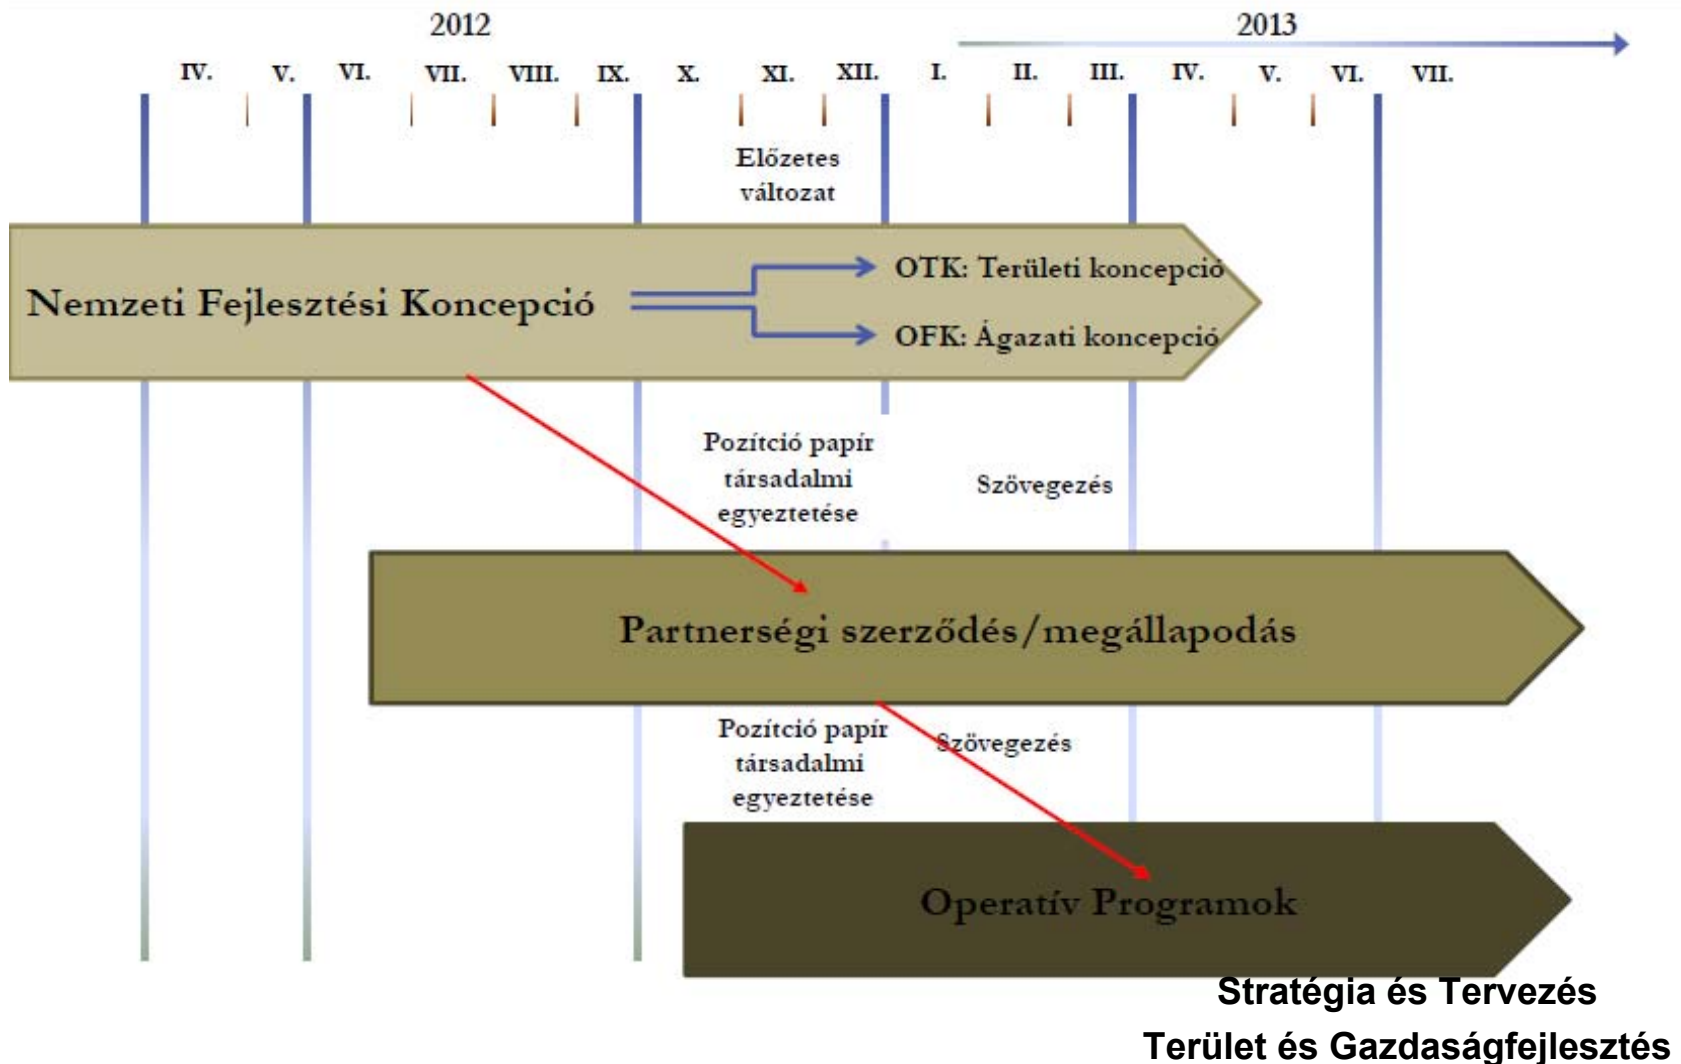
2012

2013

IV. V. VI. VII. VIII. IX. X. XI. XII. I. II. III. IV. V. VI. VII.

Előzetes változat

Nemzeti Fejlesztési Koncepció

OTK: Területi koncepció

OFK: Ágazati koncepció

Pozítció papír társadalmi egyeztetése

Szövegezés

Partnerségi szerződés/megállapodás

Pozítció papír társadalmi egyeztetése

Szövegezés

Operatív Programok

Stratégia és Tervezés

Terület és Gazdaságfejlesztés